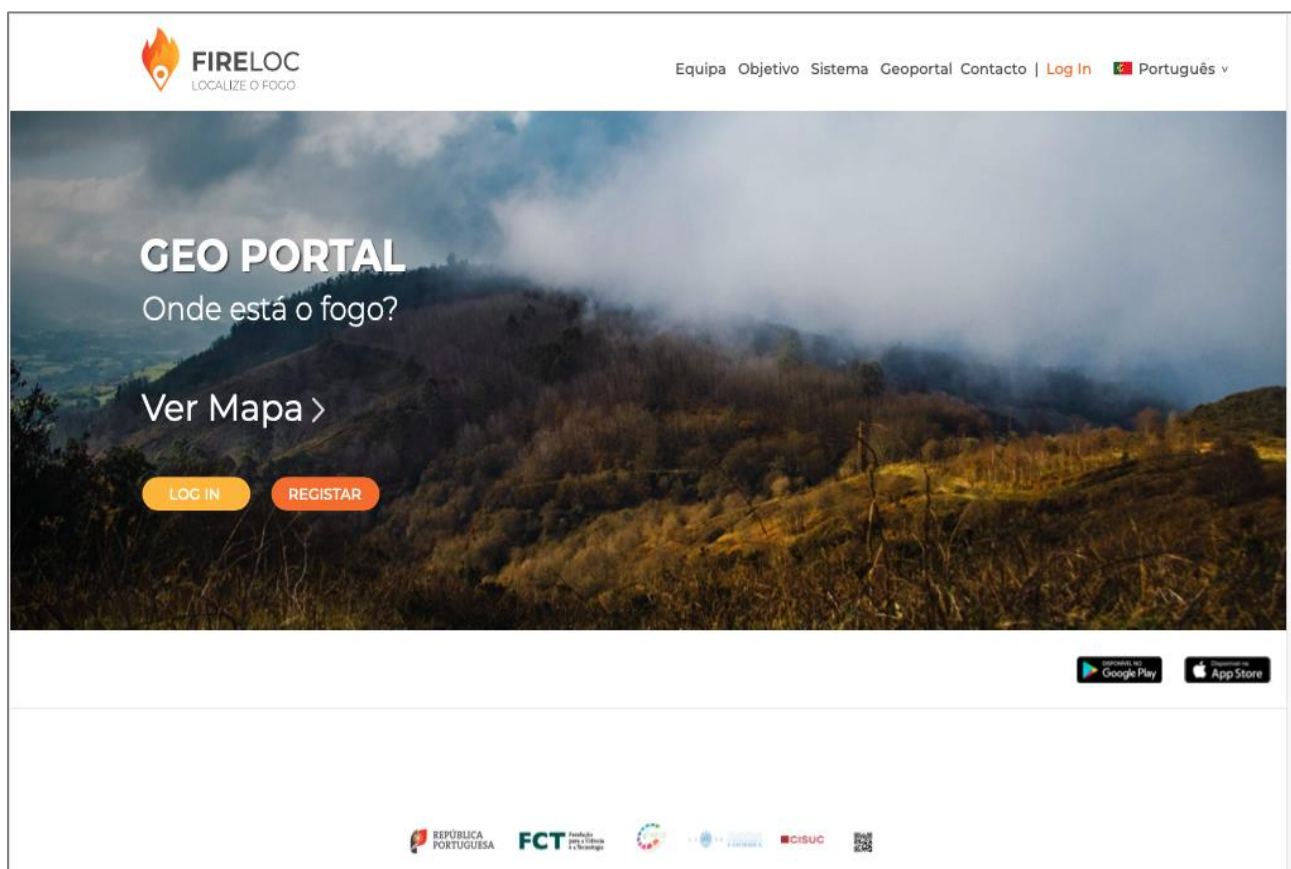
FIRELOC
LOCALIZE O FOGO

Equipa Objetivo Sistema Geoportal Contacto | Log In Português v

GEO PORTAL
Onde está o fogo?

Ver Mapa >

LOG IN REGISTAR

DISPONÍVEL NO Google Play

Disponível na App Store

REPÚBLICA PORTUGUESA FCT Fundação para a Ciência e a Tecnologia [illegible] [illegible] CISUC